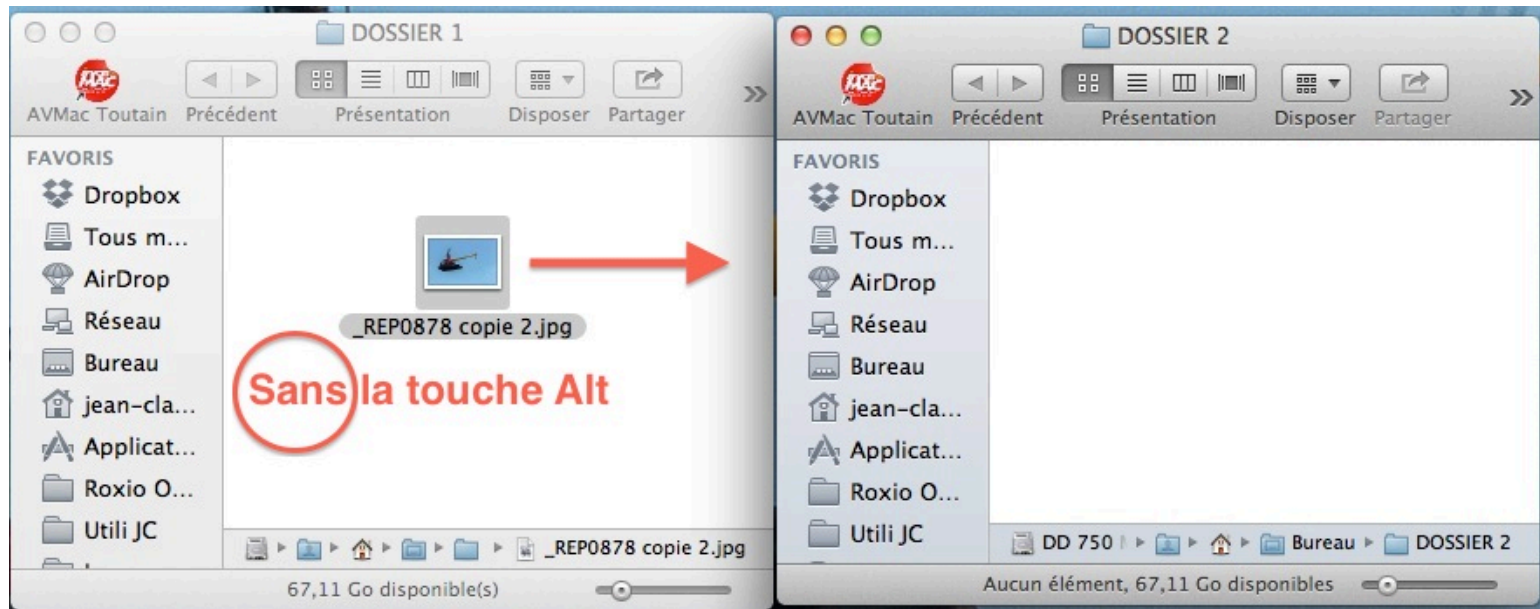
DOSSIER 1

AVMac Toutain Précédent Présentation Disposer Partager

FAVORIS
Dropbox
Tous m...
AirDrop
Réseau
Bureau
jean-cla...
Applicat...
Roxio O...
Utili JC

_REP0878 copie 2.jpg

Sans la touche Alt

_REP0878 copie 2.jpg

67,11 Go disponible(s)

DOSSIER 2

AVMac Toutain Précédent Présentation Disposer Partager

FAVORIS
Dropbox
Tous m...
AirDrop
Réseau
Bureau
jean-cla...
Applicat...
Roxio O...
Utili JC

DD 750 Bureau DOSSIER 2

Aucun élément, 67,11 Go disponibles